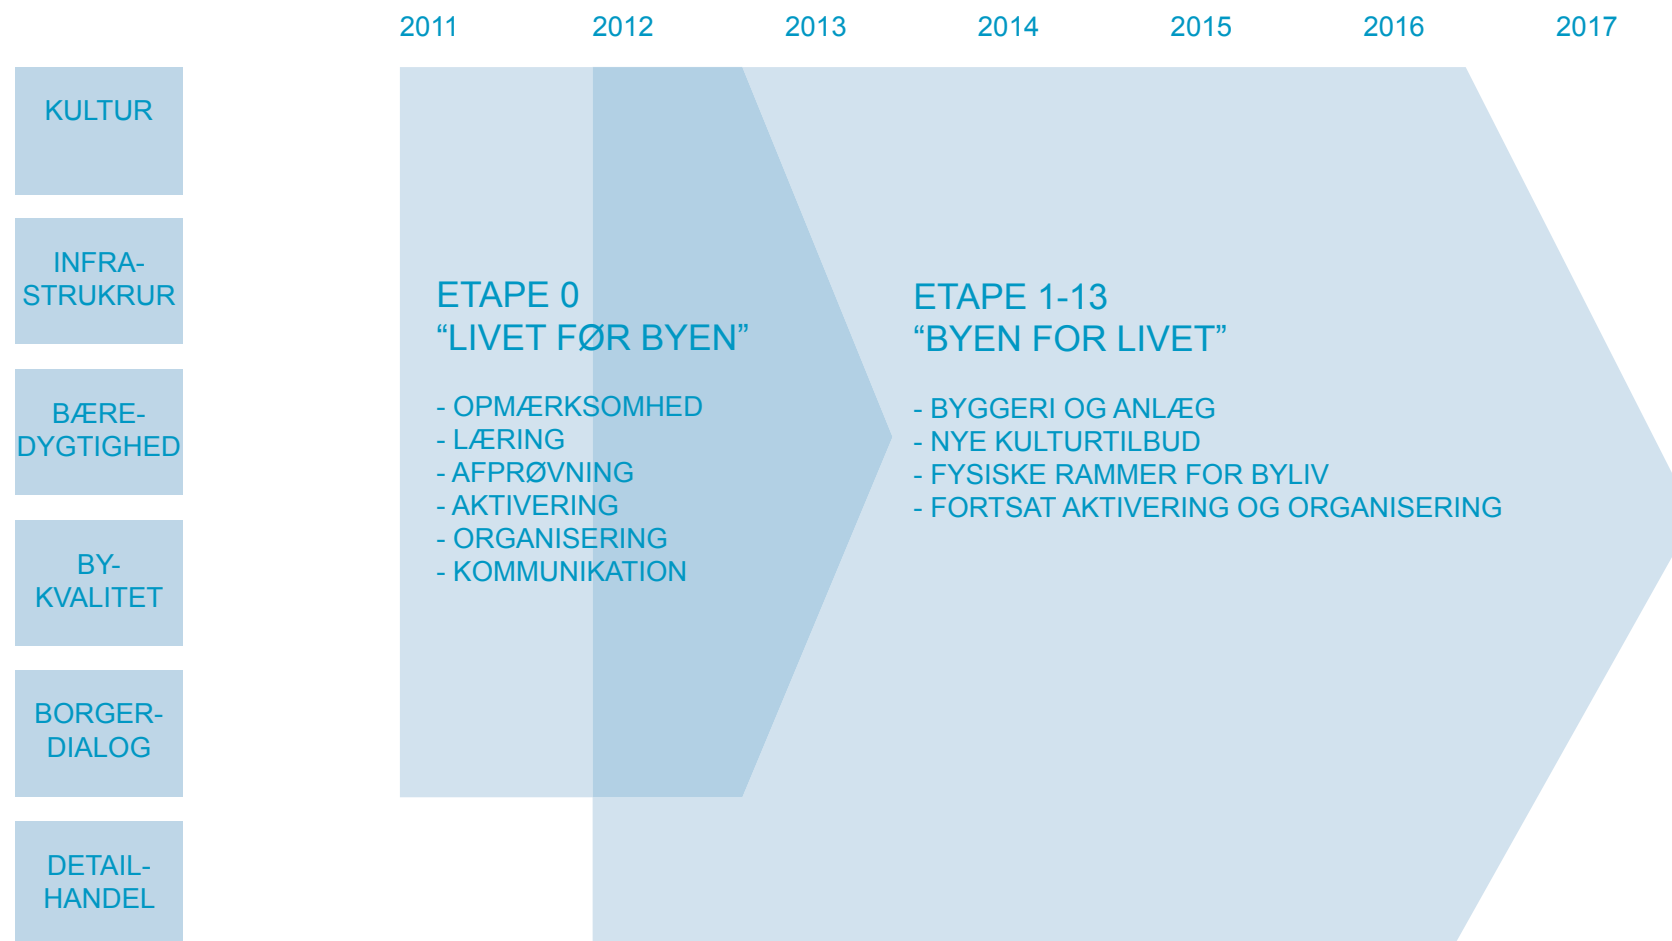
2011 2012 2013 2014 2015 2016 2017

KULTUR

INFRA-STRUKRUR

BÆRE-DYGTIGHED

BY-KVALITET

BORGER-DIALOG

DETAIL-HANDEL

ETAPE 0
“LIVET FØR BYEN”

- OPMÆRKSOMHED
- LÆRING
- AFPRØVNING
- AKTIVERING
- ORGANISERING
- KOMMUNIKATION

ETAPE 1-13
“BYEN FOR LIVET”

- BYGGERI OG ANLÆG
- NYE KULTURTILBUD
- FYSISKE RAMMER FOR BYLIV
- FORTSAT AKTIVERING OG ORGANISERING